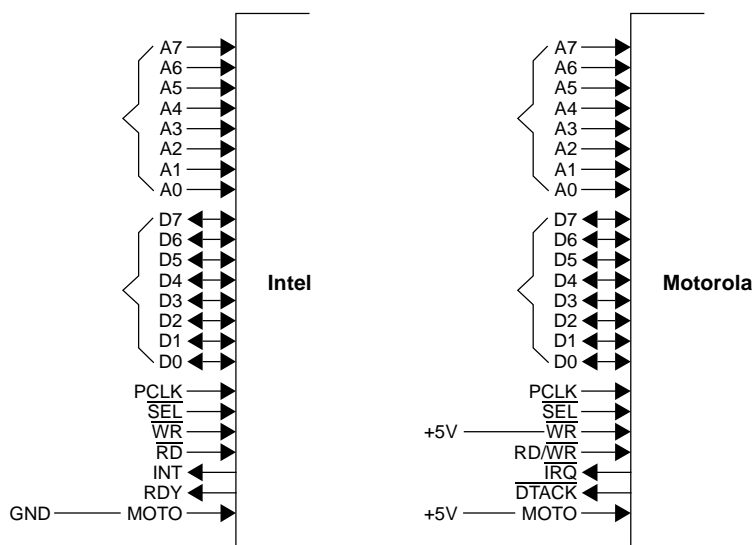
A7
A6
A5
A4
A3
A2
A1
A0
D7
D6
D5
D4
D3
D2
D1
D0
PCLK
$\overline{SEL}$
$\overline{WR}$
$\overline{RD}$
INT
RDY
GND
MOTO

Intel

A7
A6
A5
A4
A3
A2
A1
A0
D7
D6
D5
D4
D3
D2
D1
D0
PCLK
$\overline{SEL}$
+5V
$\overline{WR}$
RD/$\overline{WR}$
$\overline{IRQ}$
$\overline{DTACK}$
+5V
MOTO

Motorola